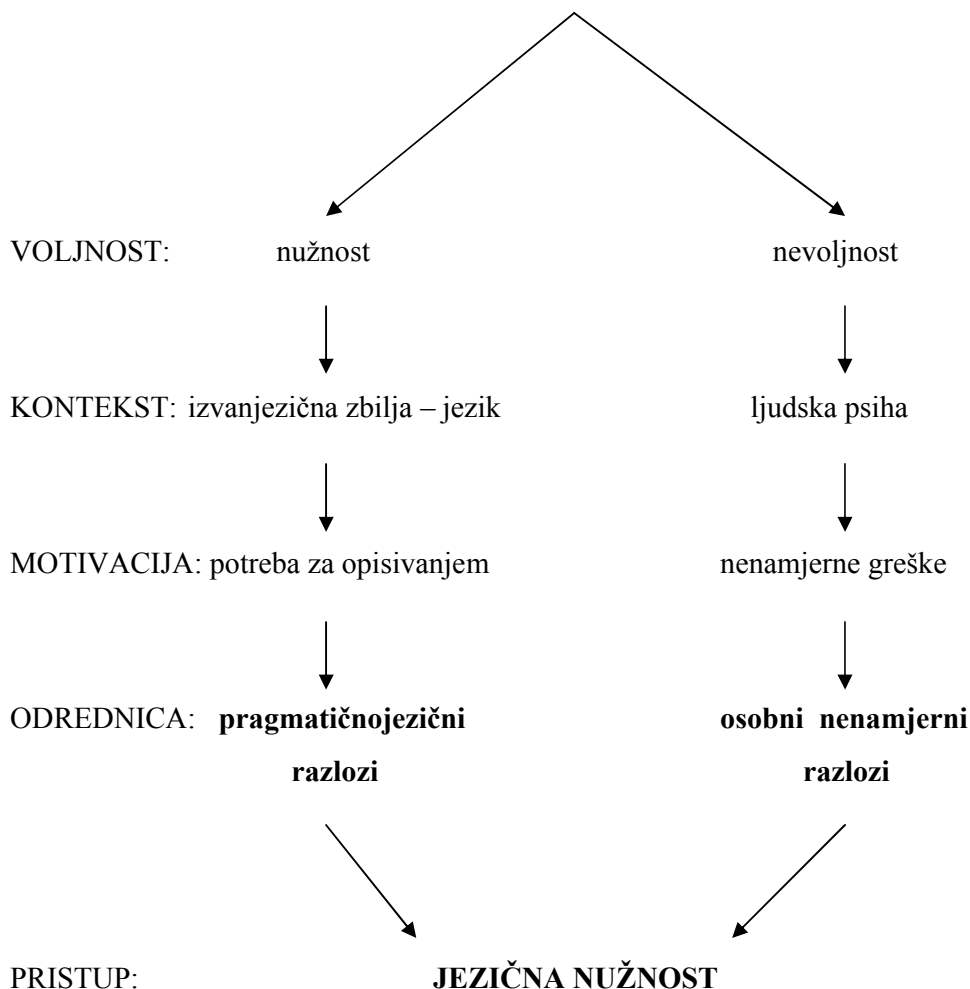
VOLJNOST: nužnost nevoljnost

KONTEKST: izvanjezična zbilja – jezik ljudska psiha

MOTIVACIJA: potreba za opisivanjem nenamjerne greške

ODREDNICA: **pragmatičnojezični razlozi** **osobni nenamjerni razlozi**

PRISTUP: **JEZIČNA NUŽNOST**